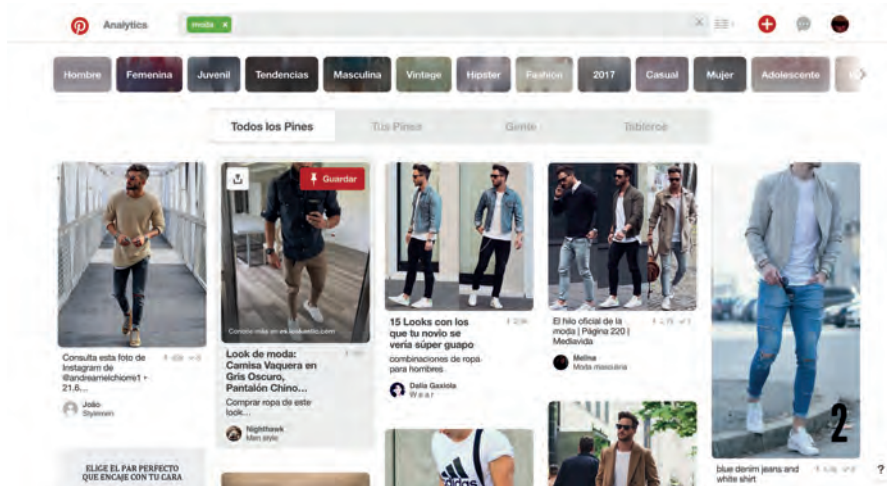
Analytics

moda ×

Hombre | Femenina | Juvenil | Tendencias | Masculina | Vintage | Hipster | Fashion | 2017 | Casual | Mujer | Adolescente

Todos los Pines | Tus Pines | Gente | Tableros

Guardar

Consulta esta foto de Instagram de @andreamelchiorre1 • 21.6...

João Styimen

Consulta más en es.lookastic.com

Look de moda: Camisa Vaquera en Gris Oscuro, Pantalón Chino...

Comprar ropa de este look...

Nighthawk
Men style

15 Looks con los que tu novio se vería súper guapo

combinaciones de ropa para hombres

Dalia Gaxiola
Wear

El hilo oficial de la moda | Página 220 | Mediavida

Melina
Moda masculina

2

blue denim jeans and white shirt

ELIGE EL PAR PERFECTO QUE ENCAJE CON TU CARA

?